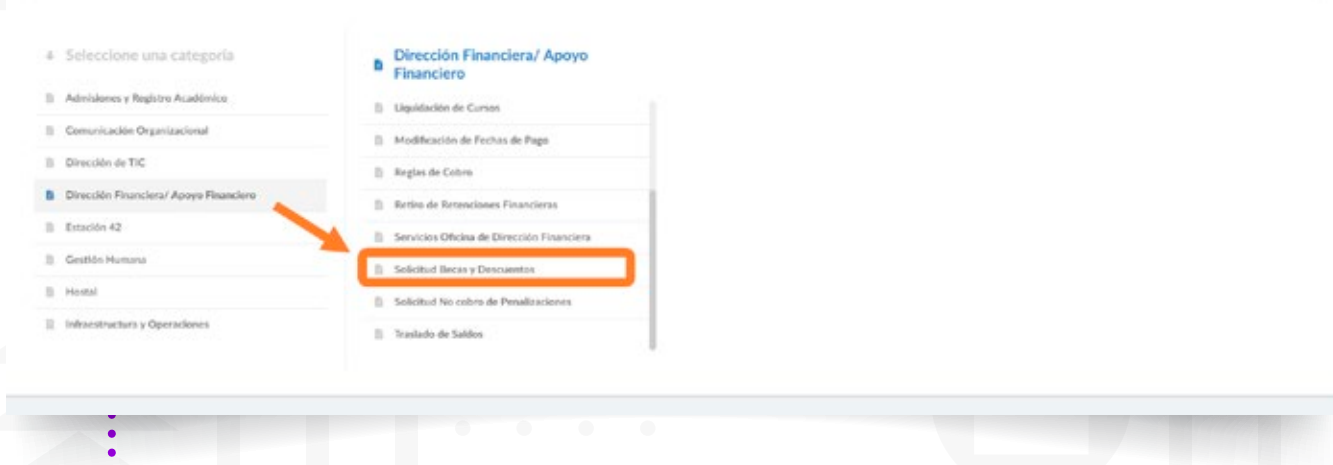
Seleccione una categoría

Admisiones y Registro Académico

Comunicación Organizacional

Dirección de TIC

Dirección Financiera/ Apoyo Financiero

Estación 42

Gestión Humana

Hostal

Infraestructura y Operaciones

Dirección Financiera/ Apoyo Financiero

Liquidación de Cursos

Modificación de Fechas de Pago

Reglas de Cobro

Retiro de Retenciones Financieras

Servicios Oficina de Dirección Financiera

Solicitud Becas y Descuentos

Solicitud No cobro de Penalizaciones

Traslado de Saldos